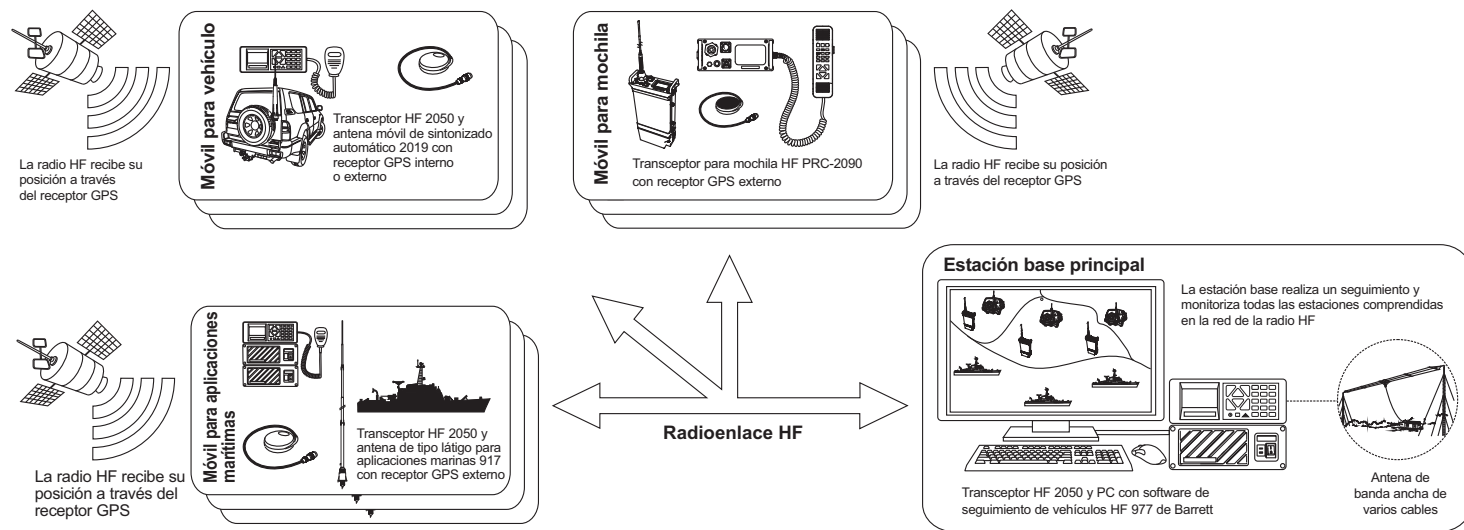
La radio HF recibe su posición a través del receptor GPS

Móvil para vehículo

Transceptor HF 2050 y antena móvil de sintonizado automático 2019 con receptor GPS interno o externo

Móvil para mochila

Transceptor para mochila HF PRC-2090 con receptor GPS externo

La radio HF recibe su posición a través del receptor GPS

La radio HF recibe su posición a través del receptor GPS

Móvil para aplicaciones marítimas

Transceptor HF 2050 y antena de tipo látigo para aplicaciones marinas 917 con receptor GPS externo

Radioenlace HF

Estación base principal

La estación base realiza un seguimiento y monitoriza todas las estaciones comprendidas en la red de la radio HF

Transceptor HF 2050 y PC con software de seguimiento de vehículos HF 977 de Barrett

Antena de banda ancha de varios cables